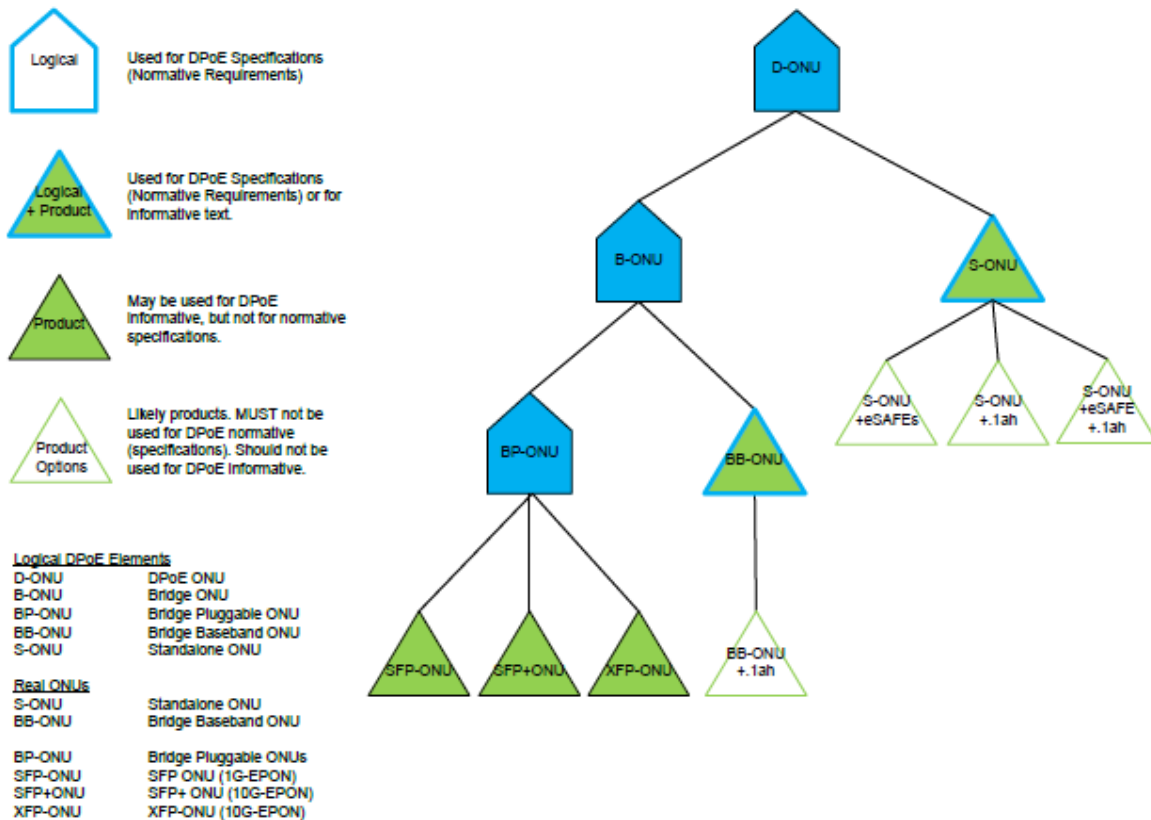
Logical

Used for DPoE Specifications (Normative Requirements)

Logical + Product

Used for DPoE Specifications (Normative Requirements) or for informative text.

Product

May be used for DPoE informative, but not for normative specifications.

Product Options

Likely products. MUST not be used for DPoE normative (specifications). Should not be used for DPoE informative.

Logical DPoE Elements

| | |
|---|---|
| D-ONU | DPoE ONU |
| B-ONU | Bridge ONU |
| BP-ONU | Bridge Pluggable ONU |
| BB-ONU | Bridge Baseband ONU |
| S-ONU | Standalone ONU |

Real ONUs

| | |
|---|---|
| S-ONU | Standalone ONU |
| BB-ONU | Bridge Baseband ONU |
| BP-ONU | Bridge Pluggable ONUs |
| SFP-ONU | SFP ONU (1G-EPON) |
| SFP+ONU | SFP+ ONU (10G-EPON) |
| XFP-ONU | XFP-ONU (10G-EPON) |

D-ONU

B-ONU

S-ONU

S-ONU +eSAFEs

S-ONU +.1ah

S-ONU +eSAFE +.1ah

BP-ONU

BB-ONU

SFP-ONU

SFP+ONU

XFP-ONU

BB-ONU +.1ah